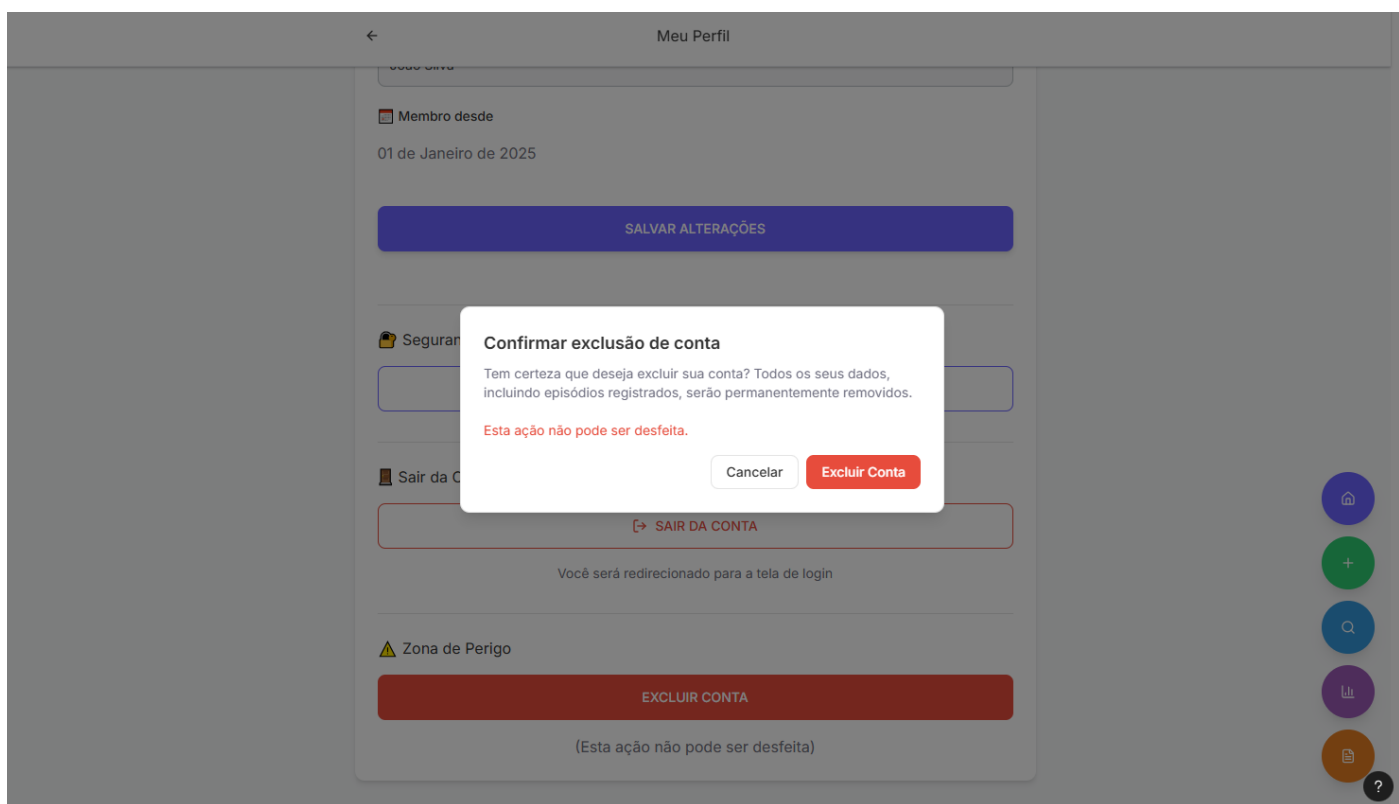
← Meu Perfil

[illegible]

Membro desde

01 de Janeiro de 2025

SALVAR ALTERAÇÕES

Seguran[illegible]

Sair da C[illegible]

Confirmar exclusão de conta

Tem certeza que deseja excluir sua conta? Todos os seus dados, incluindo episódios registrados, serão permanentemente removidos.

Esta ação não pode ser desfeita.

Cancelar Excluir Conta

SAIR DA CONTA

Você será redirecionado para a tela de login

⚠ Zona de Perigo

EXCLUIR CONTA

(Esta ação não pode ser desfeita)

?